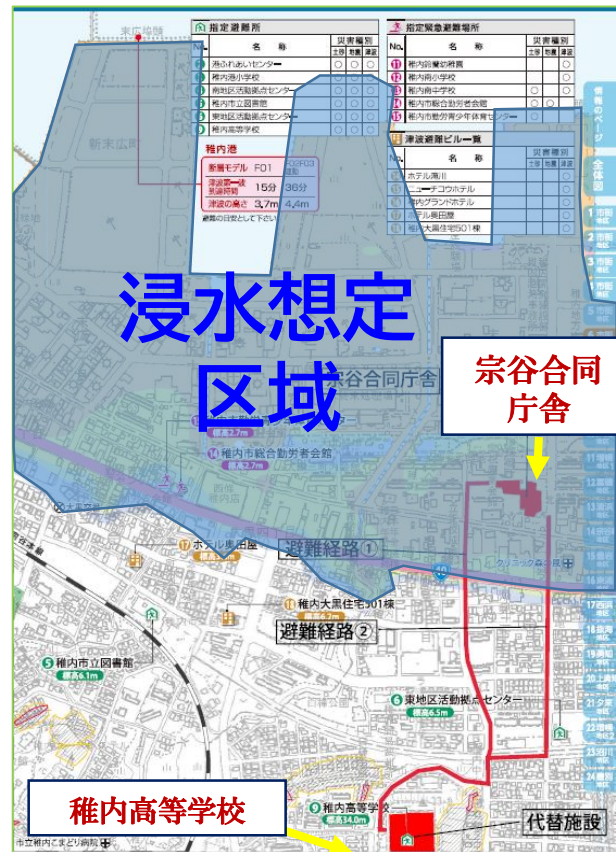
指定避難所

| No. | 名　称 | 災害種別 土砂 | 地震 | 津波 |
|---|---|---|---|---|
| 1 | 港ふれあいセンター | ○ | ○ | ○ |
| 2 | 稚内港小学校 | ○ | ○ | ○ |
| 3 | 南地区活動拠点センター | ○ | ○ | ○ |
| 4 | 稚内市立図書館 | ○ | ○ | ○ |
| 5 | 東地区活動拠点センター | ○ | ○ | ○ |
| 6 | 稚内高等学校 | ○ | ○ | ○ |

指定緊急避難場所

| No. | 名　称 | 災害種別 土砂 | 地震 | 津波 |
|---|---|---|---|---|
| 11 | 稚内鈴蘭幼稚園 | | | ○ |
| 12 | 稚内南小学校 | | | ○ |
| 13 | 稚内南中学校 | ○ | ○ | |
| 14 | 稚内市総合勤労者会館 | ○ | ○ | |
| 15 | 稚内市勤労青少年体育センター | | | ○ |

津波避難ビル一覧

| No. | 名　称 | 災害種別 |
|---|---|---|
| | ホテル滝川 | ○ |
| | ニューチコロホテル | ○ |
| | 稚内グランドホテル | ○ |
| | ホテル奥田屋 | ○ |
| | 稚内大黒住宅501棟 | ○ |

稚内港

| 断層モデル | F01 | F02F03連動 |
|---|---|---|
| 津波第一波到達時間 | 15分 | 36分 |
| 津波の高さ | 3.7m | 4.4m |

避難の目安として下さい

浸水想定区域

宗谷合同庁舎

宗谷合同庁舎

稚内市総合勤労者会館
標高2.7m

ホテル奥田屋

避難経路①

稚内大黒住宅501棟

避難経路②

稚内市立図書館
標高6.1m

東地区活動拠点センター
標高6.5m

稚内高等学校
標高14.0m

稚内高等学校

代替施設

市立稚内こまどり病院

情報のページ
全体図